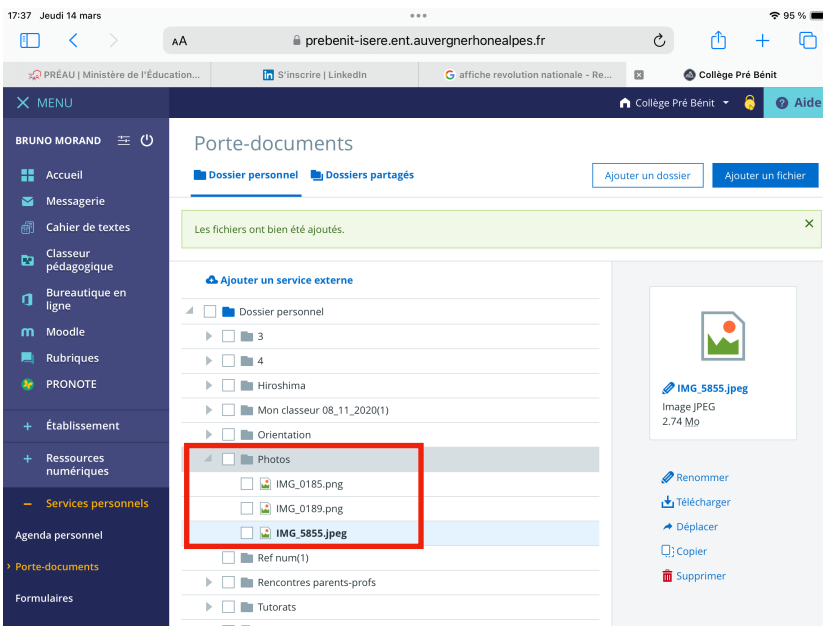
17:37 Jeudi 14 mars

95 %

AA prebenit-isere.ent.auvergnerhonealpes.fr

PRÉAU | Ministère de l'Éducation...

S'inscrire | LinkedIn

affiche revolution nationale - Re...

Collège Pré Bénit

MENU

Collège Pré Bénit

Aide

BRUNO MORAND

Accueil

Messagerie

Cahier de textes

Classeur pédagogique

Bureautique en ligne

Moodle

Rubriques

PRONOTE

+ Établissement

+ Ressources numériques

– Services personnels

Agenda personnel

Porte-documents

Formulaires

Porte-documents

Dossier personnel

Dossiers partagés

Ajouter un dossier

Ajouter un fichier

Les fichiers ont bien été ajoutés.

Ajouter un service externe

Dossier personnel

3

4

Hiroshima

Mon classeur 08_11_2020(1)

Orientation

Photos

IMG_0185.png

IMG_0189.png

IMG_5855.jpeg

Ref num(1)

Rencontres parents-profs

Tutorats

IMG_5855.jpeg

Image JPEG

2.74 Mo

Renommer

Télécharger

Déplacer

Copier

Supprimer